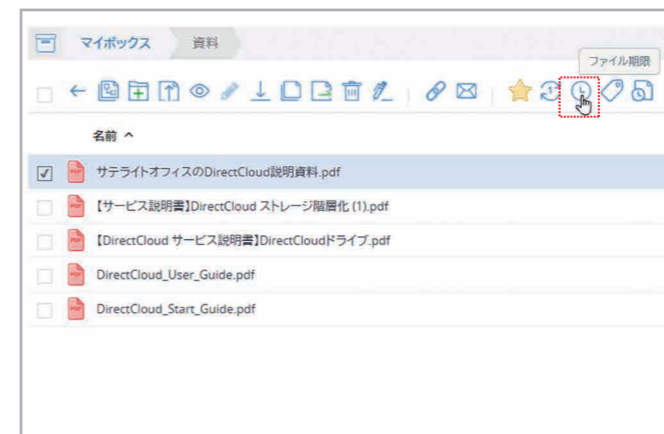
マイボックス 資料

ファイル期限

名前 ^

サテライトオフィスのDirectCloud説明資料.pdf

【サービス説明書】DirectCloud ストレージ階層化 (1).pdf

【DirectCloud サービス説明書】DirectCloudドライブ.pdf

DirectCloud_User_Guide.pdf

DirectCloud_Start_Guide.pdf